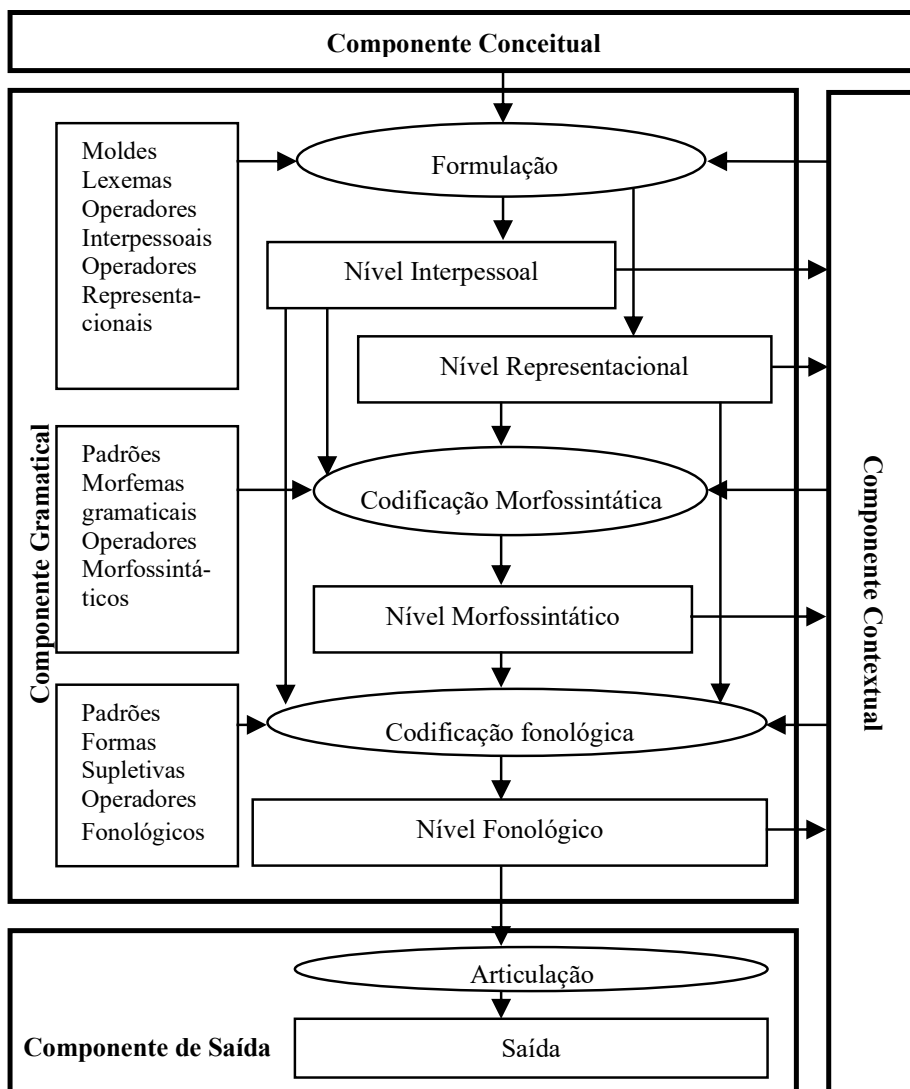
Componente Conceitual

Moldes
Lexemas
Operadores
Interpessoais
Operadores
Representacionais

Formulação

Nível Interpessoal

Nível Representacional

Componente Gramatical

Padrões
Morfemas
gramaticais
Operadores
Morfossintáticos

Codificação Morfossintática

Nível Morfossintático

Padrões
Formas
Supletivas
Operadores
Fonológicos

Codificação fonológica

Nível Fonológico

Componente Contextual

Articulação

Componente de Saída

Saída